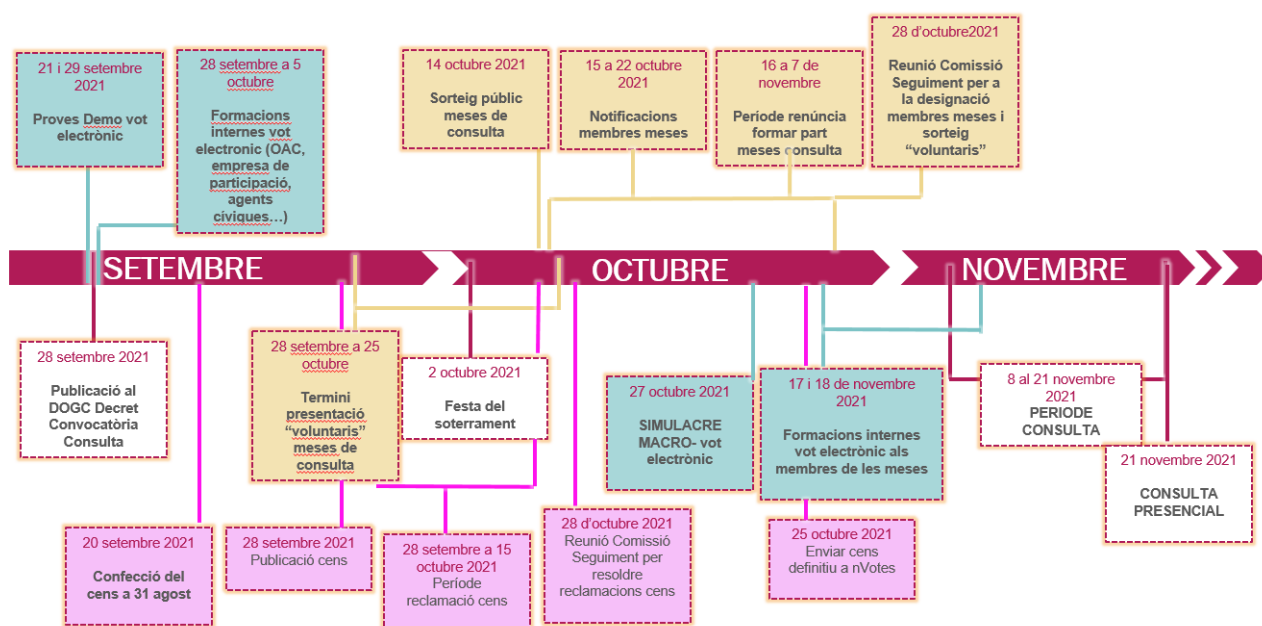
21 i 29 setembre 2021

Proves Demo vot electrònic

28 setembre a 5 octubre

Formacions internes vot electronic (OAC, empresa de participació, agents cíviques…)

14 octubre 2021

Sorteig públic meses de consulta

15 a 22 octubre 2021

Notificacions membres meses

16 a 7 de novembre

Període renúncia formar part meses consulta

28 d'octubre2021

Reunió Comissió Seguiment per a la designació membres meses i sorteig "voluntaris"

SETEMBRE

OCTUBRE

NOVEMBRE

28 setembre 2021

Publicació al DOGC Decret Convocatòria Consulta

28 setembre a 25 octubre

Termini presentació "voluntaris" meses de consulta

2 octubre 2021

Festa del soterrament

27 octubre 2021

SIMULACRE MACRO- vot electrònic

17 i 18 de novembre 2021

Formacions internes vot electrònic als membres de les meses

8 al 21 novembre 2021
PERIODE CONSULTA

21 novembre 2021

CONSULTA PRESENCIAL

20 setembre 2021

Confecció del cens a 31 agost

28 setembre 2021
Publicació cens

28 setembre a 15 octubre 2021
Període reclamació cens

28 d'octubre 2021
Reunió Comissió Seguiment per resoldre reclamacions cens

25 octubre 2021
Enviar cens definitiu a nVotes